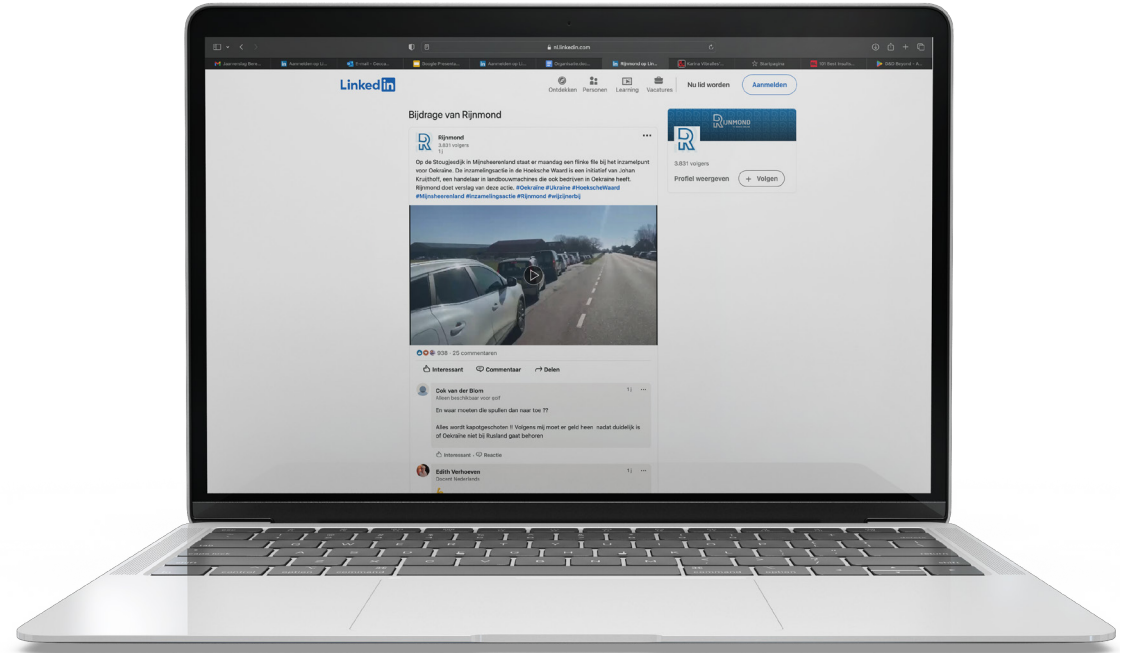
nl.linkedin.com

Aanvraag Bere... | Aanmelden op Li... | E-mail - Gesca... | Google Presenta... | Aanmelden op Li... | Organisatie-doc... | Rijnmond op Lin... | Karina Wendler/... | Startpagina | GP Reed Insulo... | DBD Beyond - A...

LinkedIn

Ontdekken | Personen | Learning | Vacatures | Nu lid worden | Aanmelden

Bijdrage van Rijnmond

Rijnmond
3.831 volgers
1j

Op de Stougjesdijk in Mijnsheerenland staat er maandag een flinke file bij het inzamelpunt voor Oekraïne. De inzamelingsactie in de Hoeksche Waard is een initiatief van Johan Kruithoft, een handelaar in landbouwmachines die ook bedrijven in Oekraïne heeft. Rijnmond doet verslag van deze actie. #Oekraine #Ukraine #HoekscheWaard #Mijnsheerenland #inzamelingsactie #Rijnmond #wijzijnerbij

936 · 25 commentaren

Interessant | Commentaar | Delen

Cok van der Blom
Alleen beschikbaar voor golf
1j

En waar moeten die spullen dan naar toe ??

Alles wordt kapotgeschoten !! Volgens mij moet er geld heen nadat duidelijk is of Oekraine niet bij Rusland gaat behoren

Interessant · Reactie

Edith Verhoeven
Docent Nederlands
1j

RIJNMOND

3.831 volgers

Profiel weergeven | + Volgen